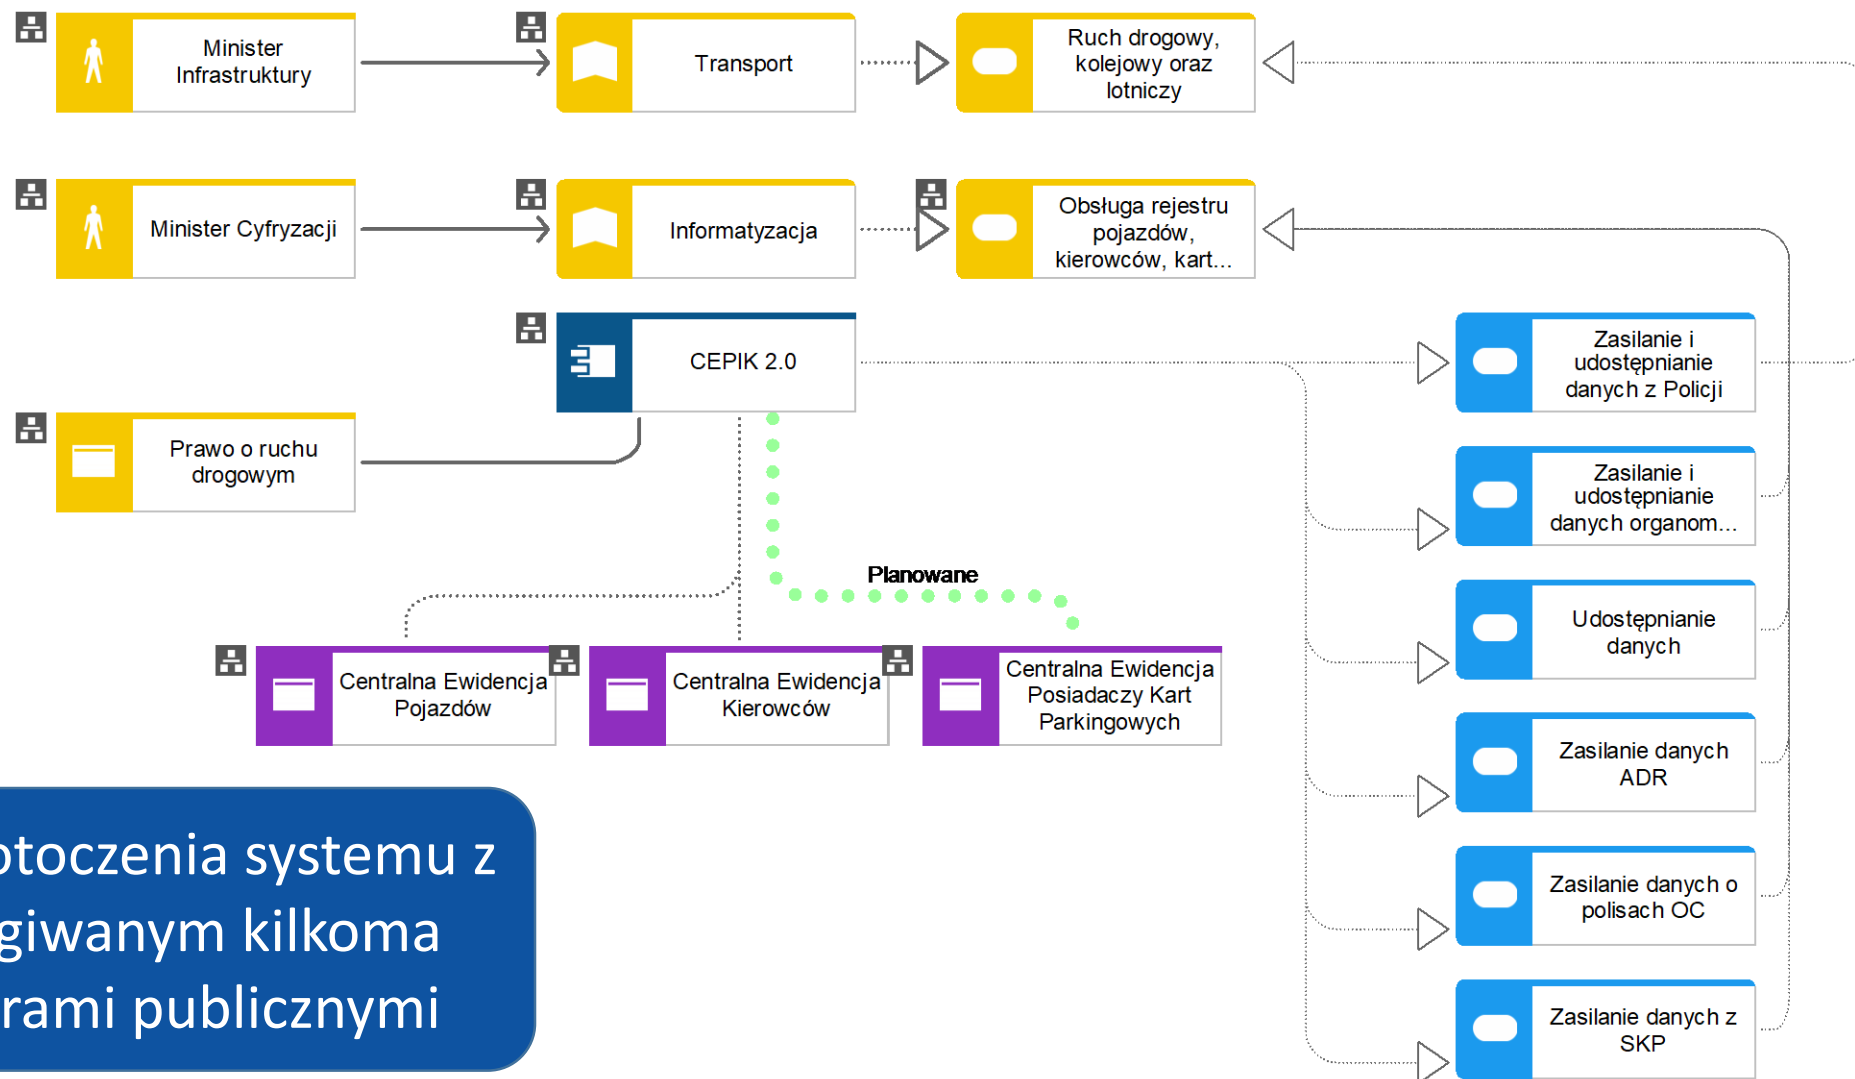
Minister Infrastruktury

Transport

Ruch drogowy, kolejowy oraz lotniczy

Minister Cyfryzacji

Informatyzacja

Obsługa rejestru pojazdów, kierowców, kart…

CEPIK 2.0

Zasilanie i udostępnianie danych z Policji

Prawo o ruchu drogowym

Zasilanie i udostępnianie danych organom…

Planowane

Udostępnianie danych

Centralna Ewidencja Pojazdów

Centralna Ewidencja Kierowców

Centralna Ewidencja Posiadaczy Kart Parkingowych

Zasilanie danych ADR

Zasilanie danych o polisach OC

Zasilanie danych z SKP

otoczenia systemu z giwanym kilkoma rami publicznymi